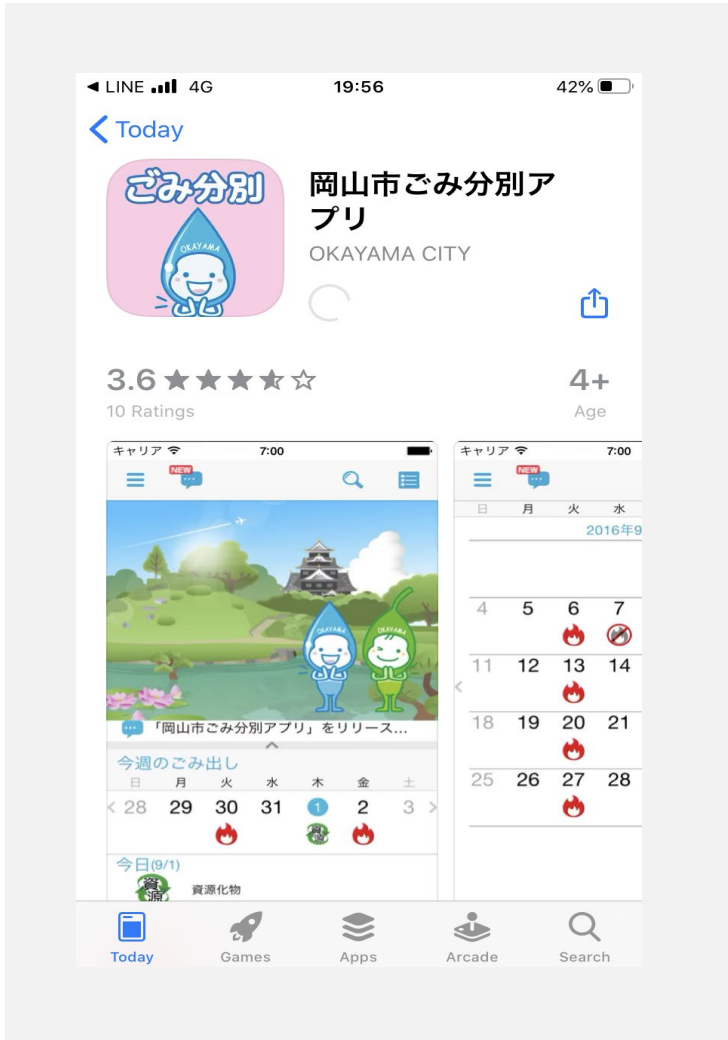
◀ LINE 4G 19:56 42%

Today

ごみ分別
OKAYAMA

岡山市ごみ分別アプリ
OKAYAMA CITY

3.6 ★★★★☆
10 Ratings

4+
Age

キャリア 7:00
NEW

OKAYAMA OKAYAMA

「岡山市ごみ分別アプリ」をリリース...

今週のごみ出し

| 日 | 月 | 火 | 水 | 木 | 金 | 土 |
|---|---|---|---|---|---|---|
| < 28 | 29 | 30 | 31 | 1 | 2 | 3 > |

今日(9/1)
資源
資源化物

キャリア 7:00
NEW

| 日 | 月 | 火 | 水 |
|---|---|---|---|
| | | 2016年9 | |
| 4 | 5 | 6 | 7 |
| 11 | 12 | 13 | 14 |
| 18 | 19 | 20 | 21 |
| 25 | 26 | 27 | 28 |

Today Games Apps Arcade Search